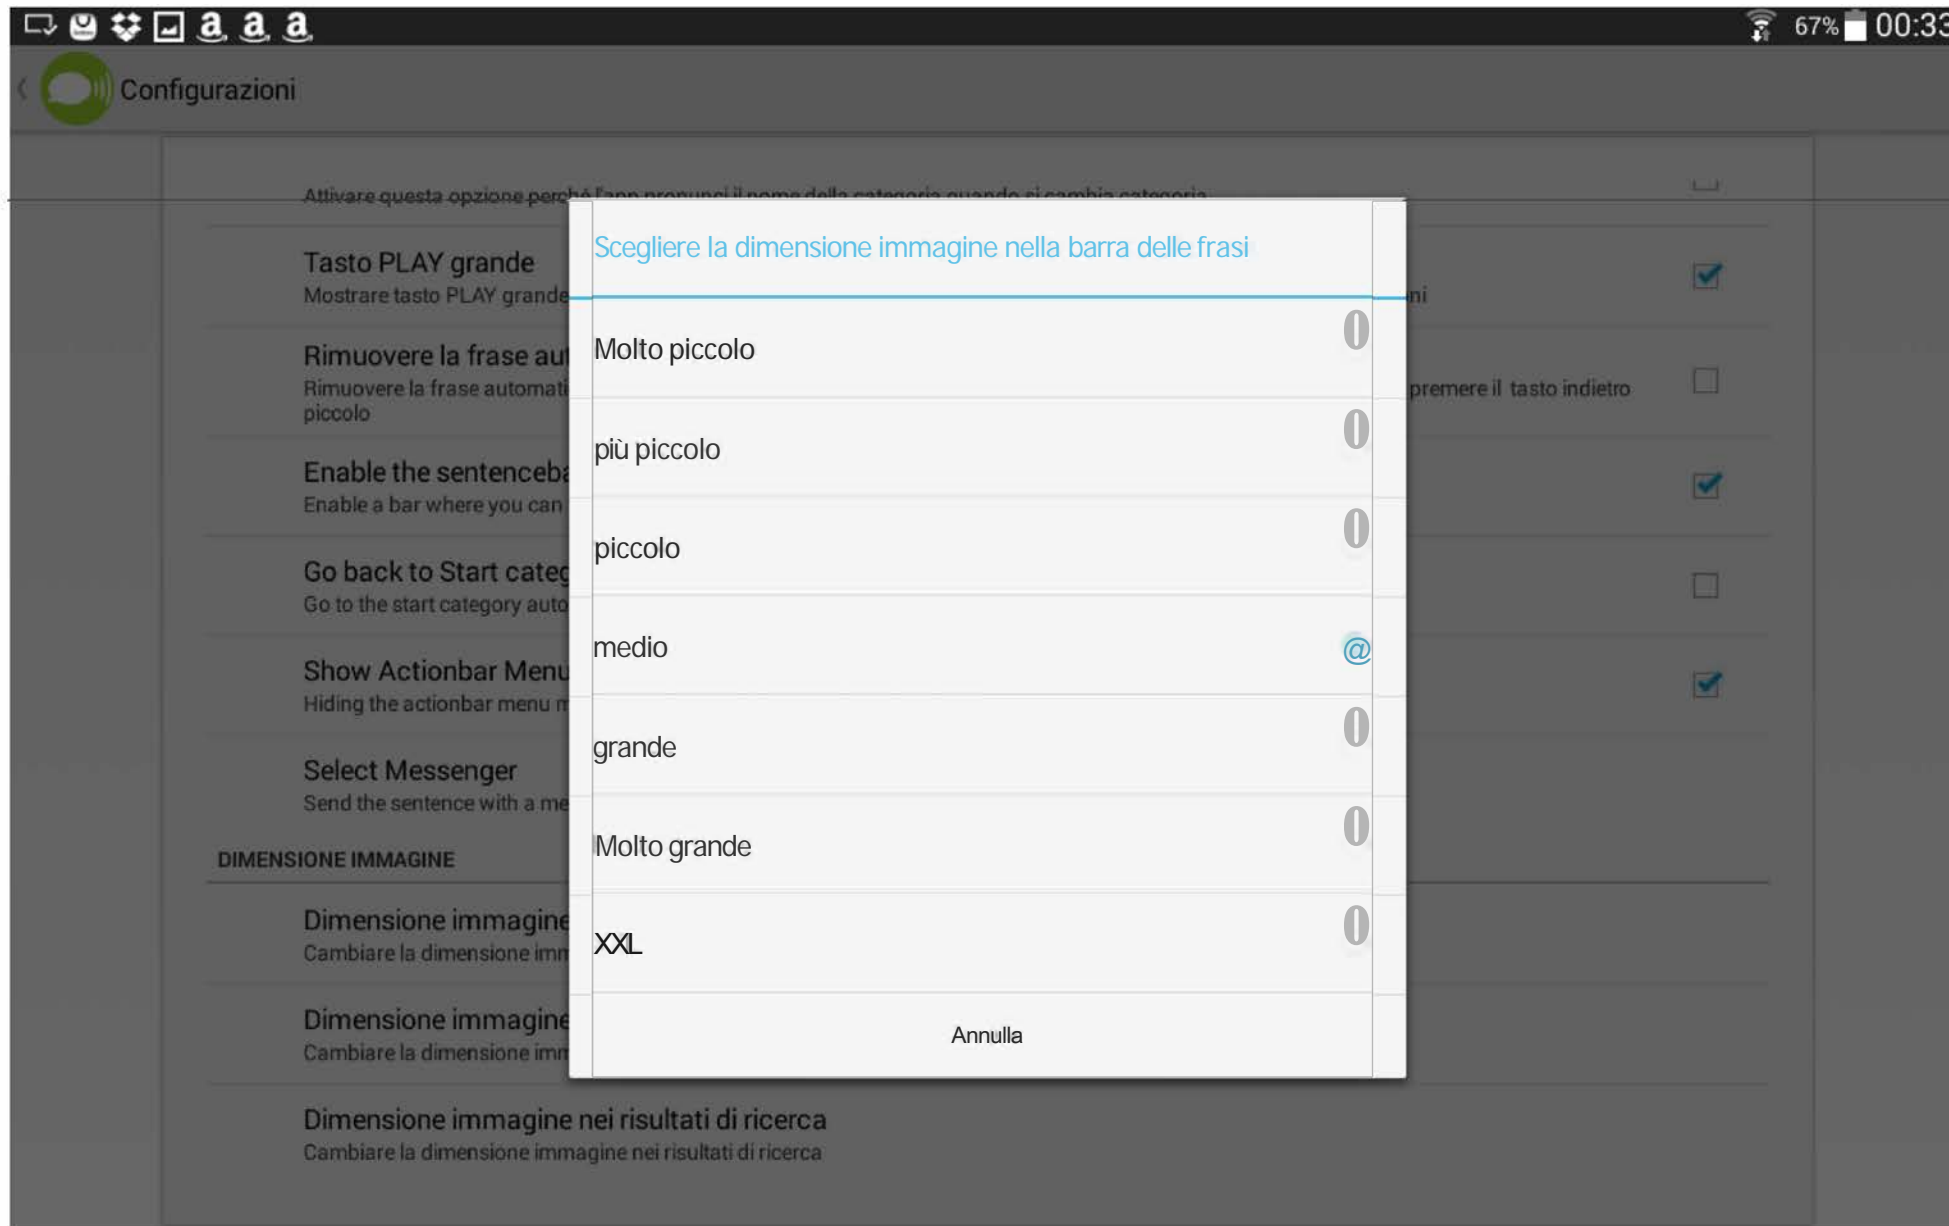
67% 00:33

Configurazioni

Attivare questa opzione perché l'app pronunci il nome della categoria quando si cambia categoria

Tasto PLAY grande
Mostrare tasto PLAY grande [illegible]ni

Rimuovere la frase au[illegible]
Rimuovere la frase automati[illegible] premere il tasto indietro piccolo

Enable the sentenceb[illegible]
Enable a bar where you can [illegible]

Go back to Start categ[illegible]
Go to the start category auto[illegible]

Show Actionbar Menu
Hiding the actionbar menu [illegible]

Select Messenger
Send the sentence with a me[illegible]

DIMENSIONE IMMAGINE

Dimensione immagine
Cambiare la dimensione imm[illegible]

Dimensione immagine
Cambiare la dimensione imm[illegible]

Dimensione immagine nei risultati di ricerca
Cambiare la dimensione immagine nei risultati di ricerca

Scegliere la dimensione immagine nella barra delle frasi

Molto piccolo

più piccolo

piccolo

medio

grande

Molto grande

XXL

Annulla